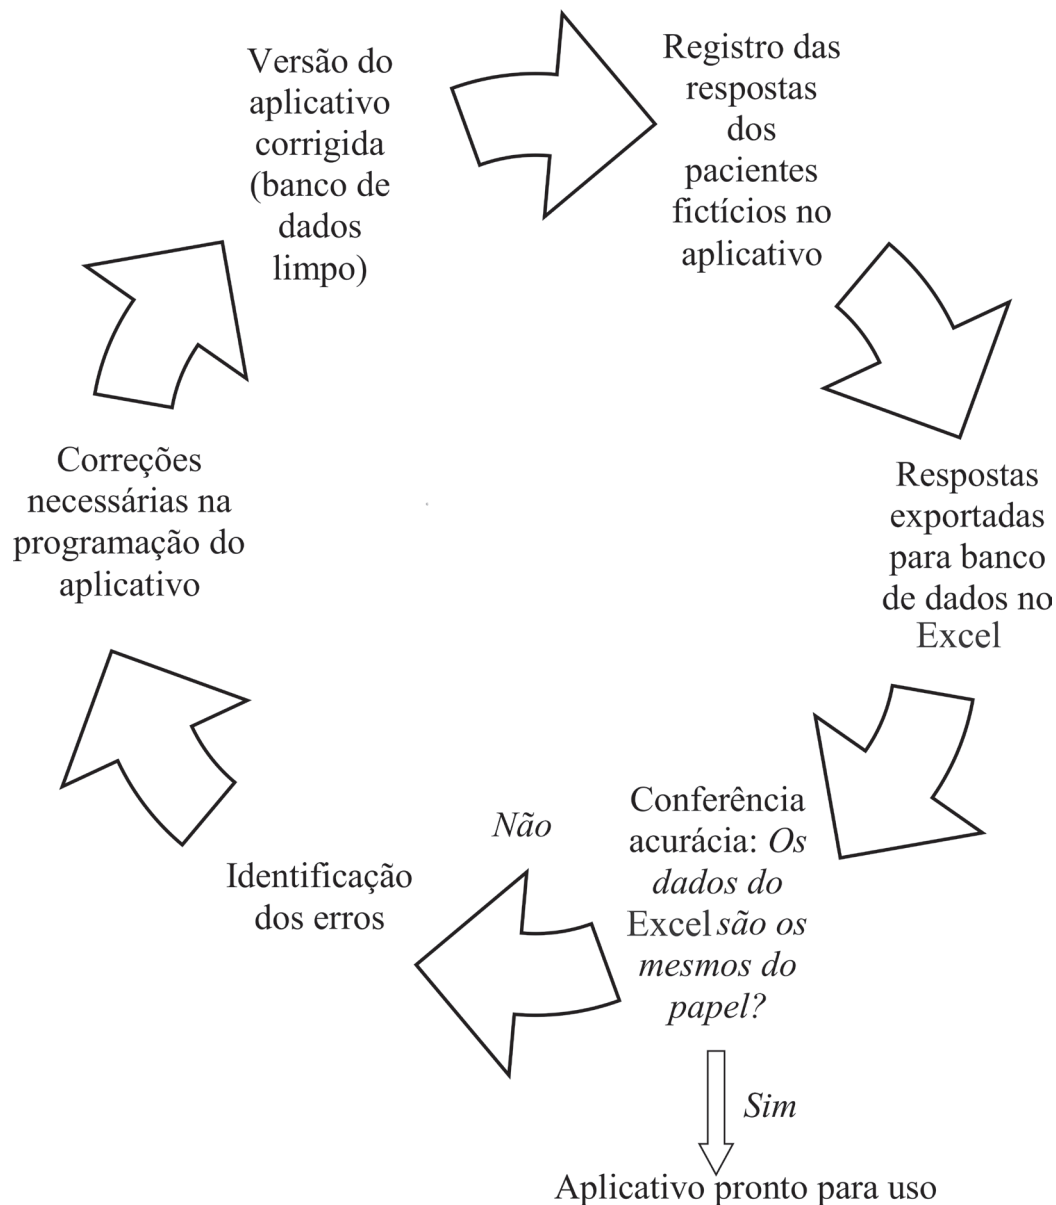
Versão do aplicativo corrigida (banco de dados limpo)

Registro das respostas dos pacientes fictícios no aplicativo

Respostas exportadas para banco de dados no Excel

Conferência acurácia: *Os dados do* Excel *são os mesmos do papel?*

*Sim*

Aplicativo pronto para uso

*Não*

Identificação dos erros

Correções necessárias na programação do aplicativo